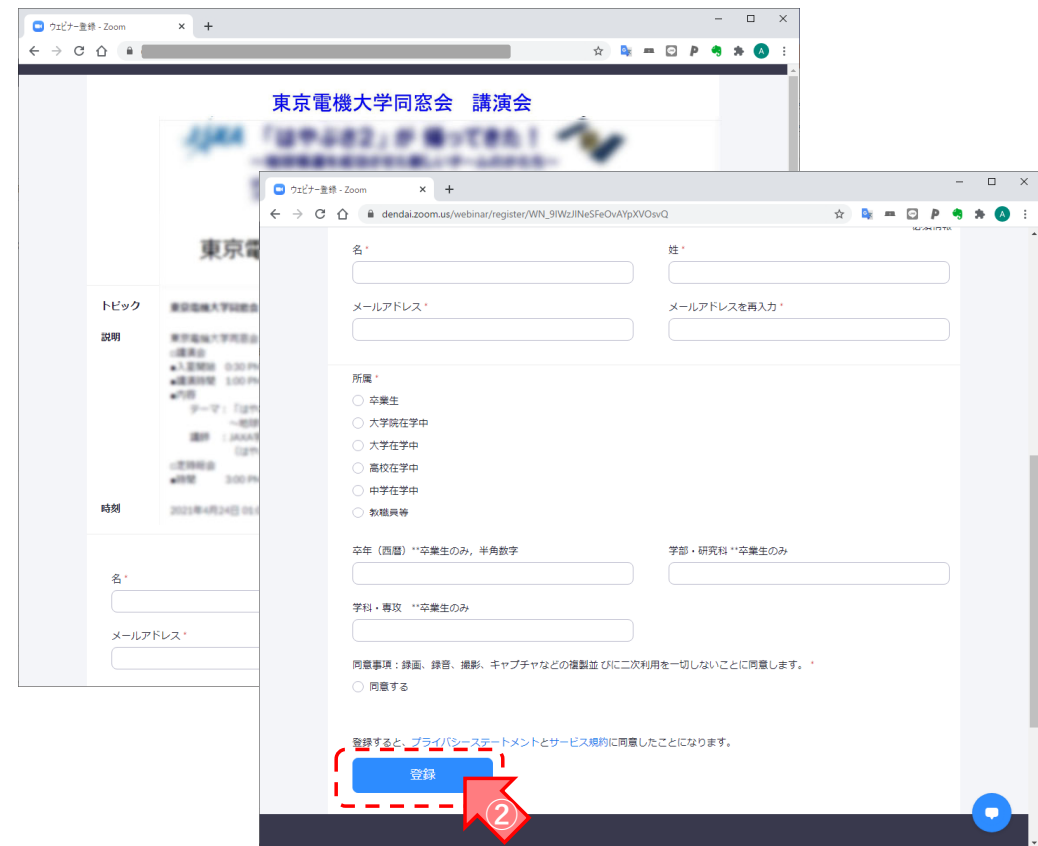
ウェビナー登録 - Zoom

東京電機大学同窓会　講演会

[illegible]

東京電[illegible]

トピック
説明
時刻

名 *
メールアドレス *

ウェビナー登録 - Zoom

dendai.zoom.us/webinar/register/WN_9IWzJINeSFeOvAYpXVOsvQ

名 *
姓 *
メールアドレス *
メールアドレスを再入力 *

所属 *
卒業生
大学院在学中
大学在学中
高校在学中
中学在学中
教職員等

卒年（西暦）**卒業生のみ，半角数字
学部・研究科 **卒業生のみ
学科・専攻　**卒業生のみ

同意事項：録画、録音、撮影、キャプチャなどの複製並 びに二次利用を一切しないことに同意します。 *
同意する

登録すると、プライバシーステートメントとサービス規約に同意したことになります。

登録

②